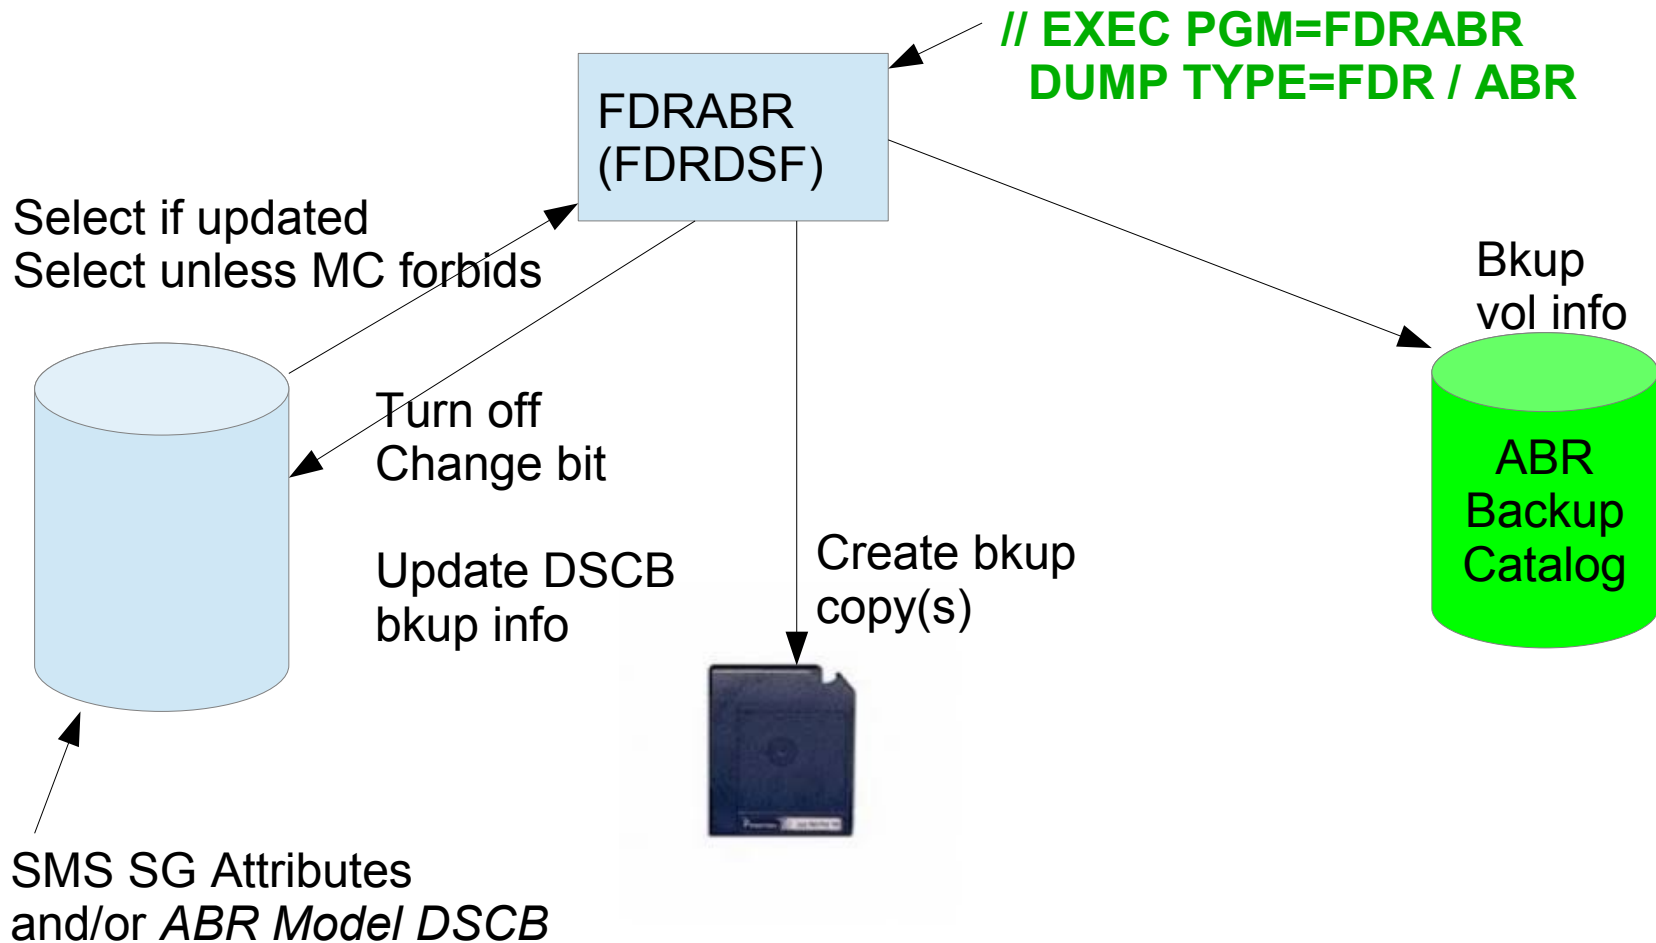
// EXEC PGM=FDRABR
DUMP TYPE=FDR / ABR

FDRABR
(FDRDSF)

Select if updated
Select unless MC forbids

Bkup
vol info

Turn off
Change bit

ABR
Backup
Catalog

Update DSCB
bkup info

Create bkup
copy(s)

SMS SG Attributes
and/or *ABR Model DSCB*